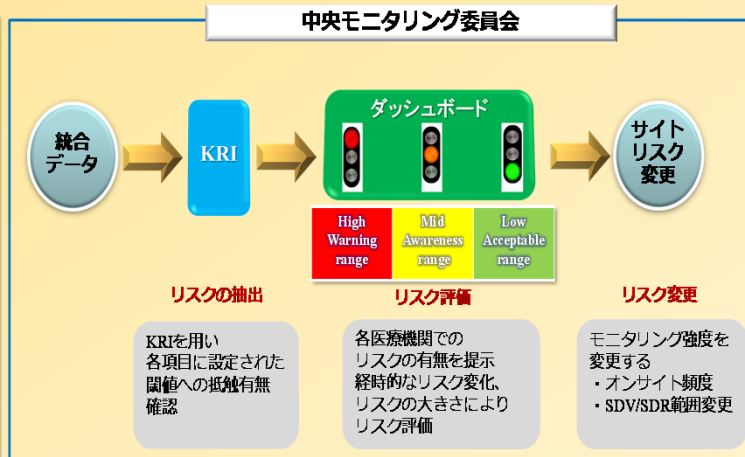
中央モニタリング委員会

統合データ

KRI

ダッシュボード

サイトリスク変更

| High Warning range | Mid Awareness range | Low Acceptable range |
|---|---|---|

リスクの抽出

リスク評価

リスク変更

KRIを用い
各項目に設定された
閾値への抵触有無
確認

各医療機関での
リスクの有無を提示
経時的なリスク変化、
リスクの大きさにより
リスク評価

モニタリング強度を
変更する
・オンサイト頻度
・SDV/SDR範囲変更